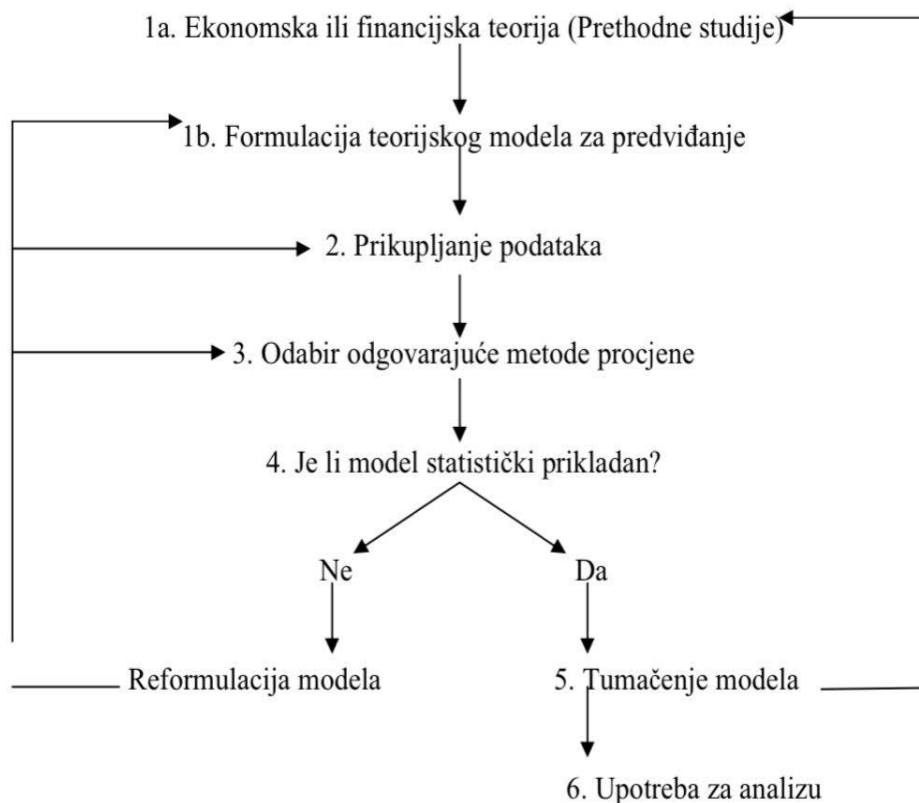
1a. Ekonomska ili financijska teorija (Prethodne studije)

1b. Formulacija teorijskog modela za predviđanje

2. Prikupljanje podataka

3. Odabir odgovarajuće metode procjene

4. Je li model statistički prikladan?

Ne

Da

Reformulacija modela

5. Tumačenje modela

6. Upotreba za analizu